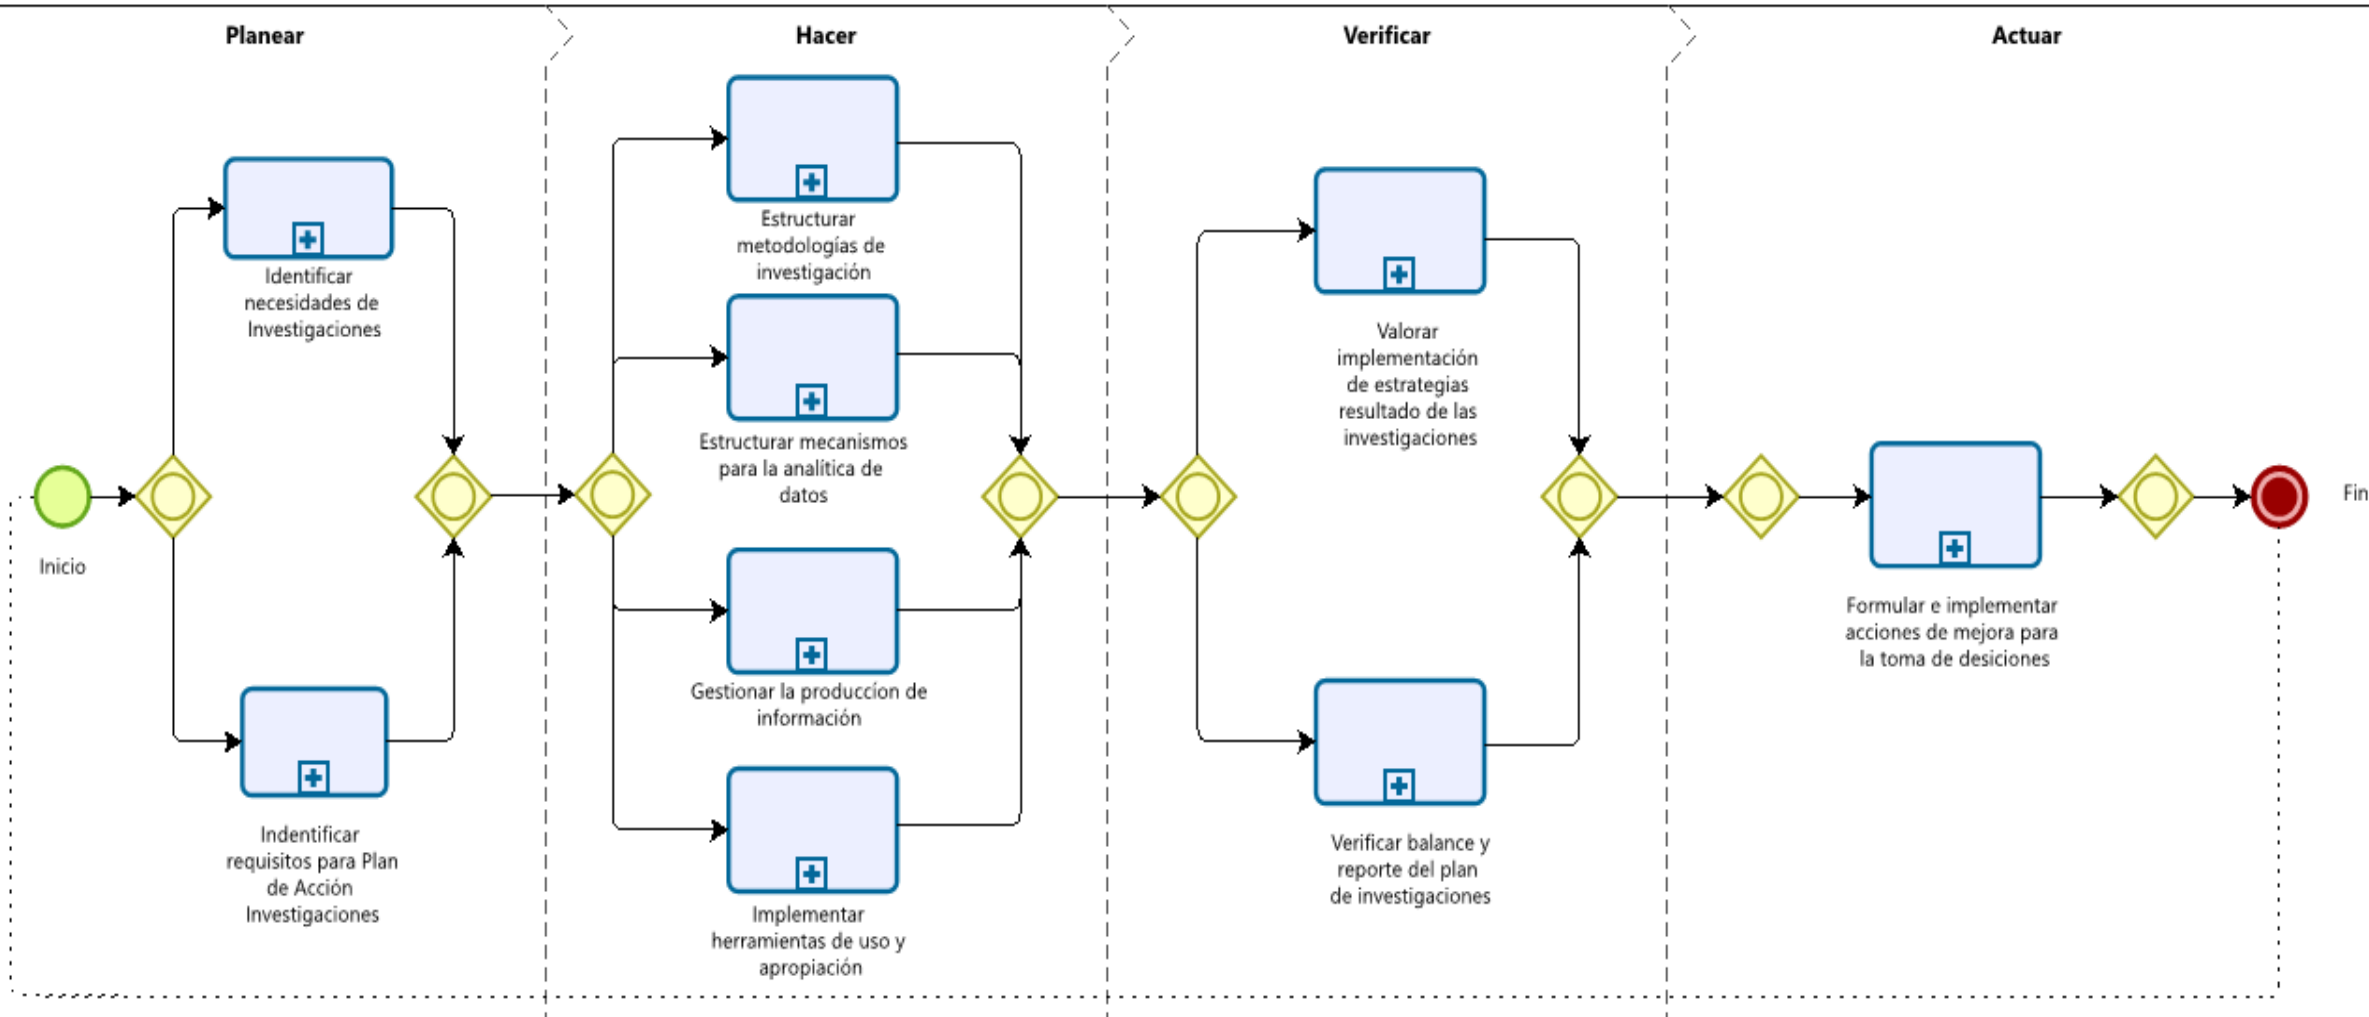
Planear

Hacer

Verificar

Actuar

Identificar necesidades de Investigaciones

Inicio

Indentificar requisitos para Plan de Acción Investigaciones

Estructurar metodologías de investigación

Estructurar mecanismos para la analítica de datos

Gestionar la producción de información

Implementar herramientas de uso y apropiación

Valorar implementación de estrategias resultado de las investigaciones

Verificar balance y reporte del plan de investigaciones

Formular e implementar acciones de mejora para la toma de desiciones

Fin